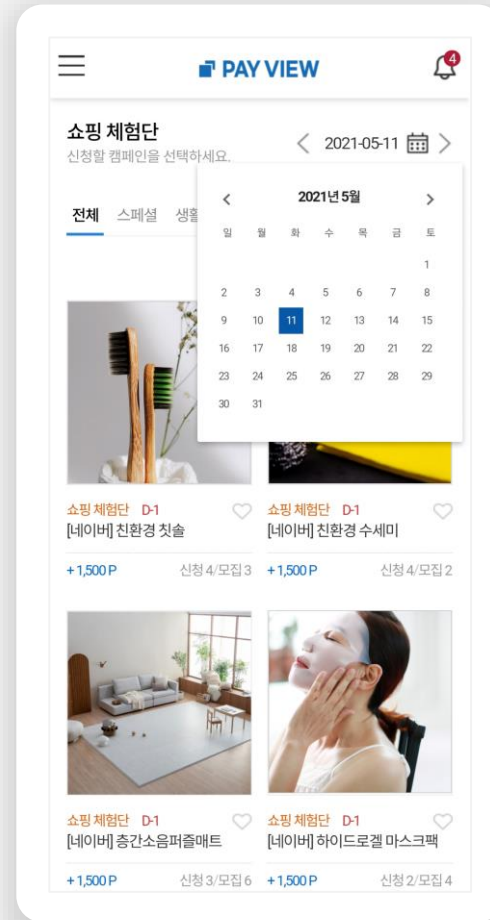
PAY VIEW

4

쇼핑 체험단
신청할 캠페인을 선택하세요.

< 2021-05-11 >

전체 스페셜 생활

| < | | | 2021년 5월 | | | > |
|---|---|---|---|---|---|---|
| 일 | 월 | 화 | 수 | 목 | 금 | 토 |
| | | | | | | 1 |
| 2 | 3 | 4 | 5 | 6 | 7 | 8 |
| 9 | 10 | 11 | 12 | 13 | 14 | 15 |
| 16 | 17 | 18 | 19 | 20 | 21 | 22 |
| 23 | 24 | 25 | 26 | 27 | 28 | 29 |
| 30 | 31 | | | | | |

쇼핑 체험단 D-1
[네이버] 친환경 칫솔
+1,500 P 신청 4/모집 3

쇼핑 체험단 D-1
[네이버] 친환경 수세미
+1,500 P 신청 4/모집 2

쇼핑 체험단 D-1
[네이버] 층간소음퍼즐매트
+1,500 P 신청 3/모집 6

쇼핑 체험단 D-1
[네이버] 하이드로겔 마스크팩
+1,500 P 신청 2/모집 4